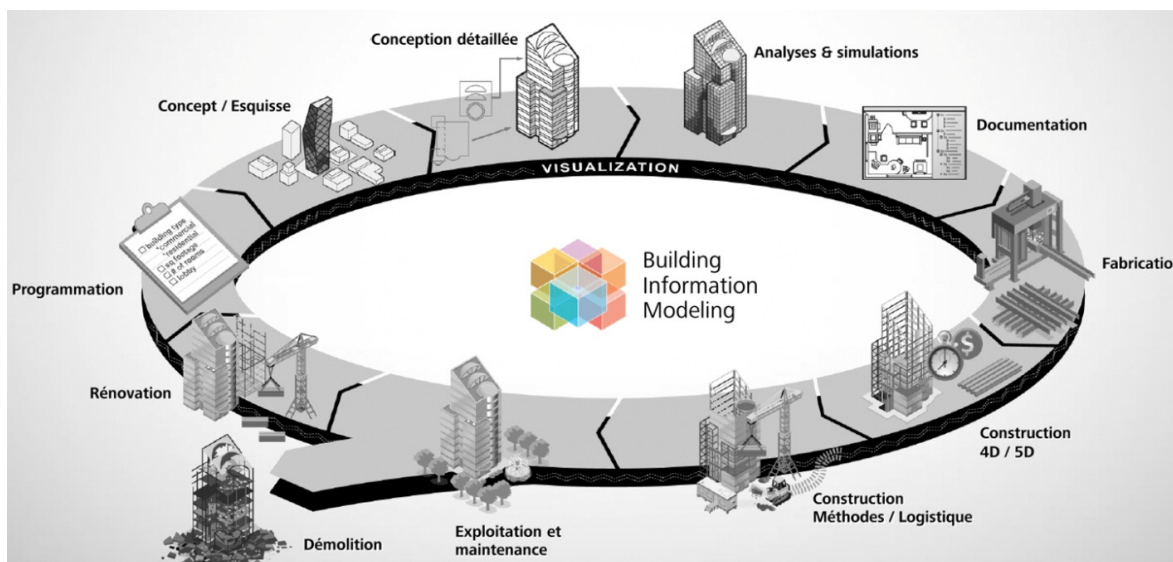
Conception détaillée

Analyses & simulations

Concept / Esquisse

Documentation

VISUALIZATION

building type
commercial
residential
sq footage
# of rooms
lobby

Fabricatio

Programmation

Building Information Modeling

Rénovation

Construction 4D / 5D

Construction Méthodes / Logistique

Démolition

Exploitation et maintenance